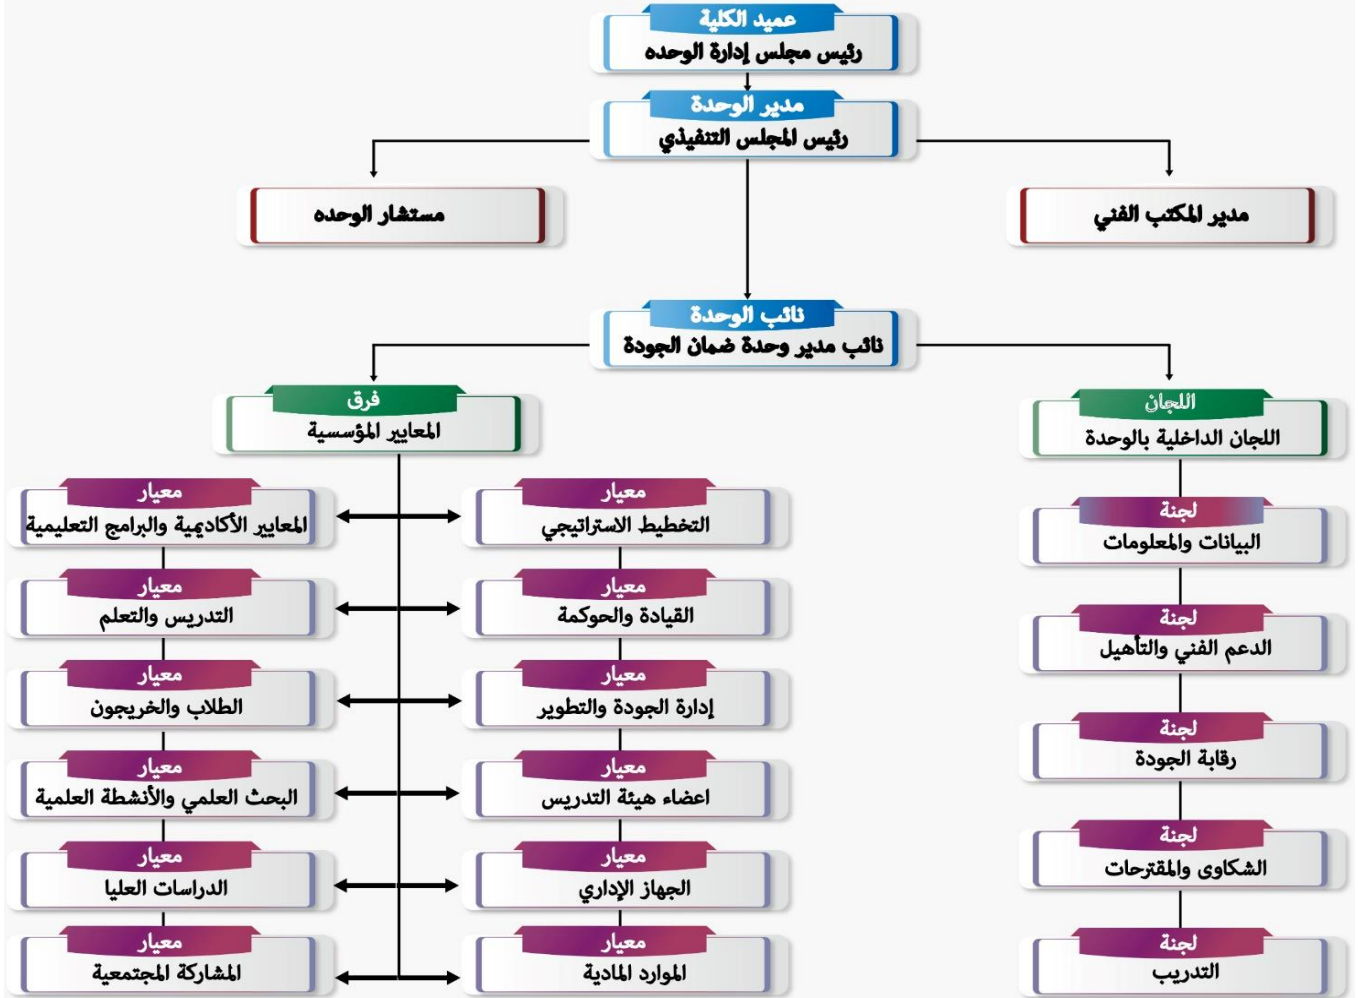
عميد الكلية
رئيس مجلس إدارة الوحده

مدير الوحدة
رئيس المجلس التنفيذي

مستشار الوحده

مدير المكتب الفني

نائب الوحدة
نائب مدير وحدة ضمان الجودة

فرق
المعايير المؤسسية

اللجان
اللجان الداخلية بالوحدة

معيار
التخطيط الاستراتيجي

معيار
المعايير الأكاديمية والبرامج التعليمية

معيار
القيادة والحوكمة

معيار
التدريس والتعلم

معيار
إدارة الجودة والتطوير

معيار
الطلاب والخريجون

معيار
اعضاء هيئة التدريس

معيار
البحث العلمي والأنشطة العلمية

معيار
الجهاز الإداري

معيار
الدراسات العليا

معيار
الموارد المادية

معيار
المشاركة المجتمعية

لجنة
البيانات والمعلومات

لجنة
الدعم الفني والتأهيل

لجنة
رقابة الجودة

لجنة
الشكاوى والمقترحات

لجنة
التدريب